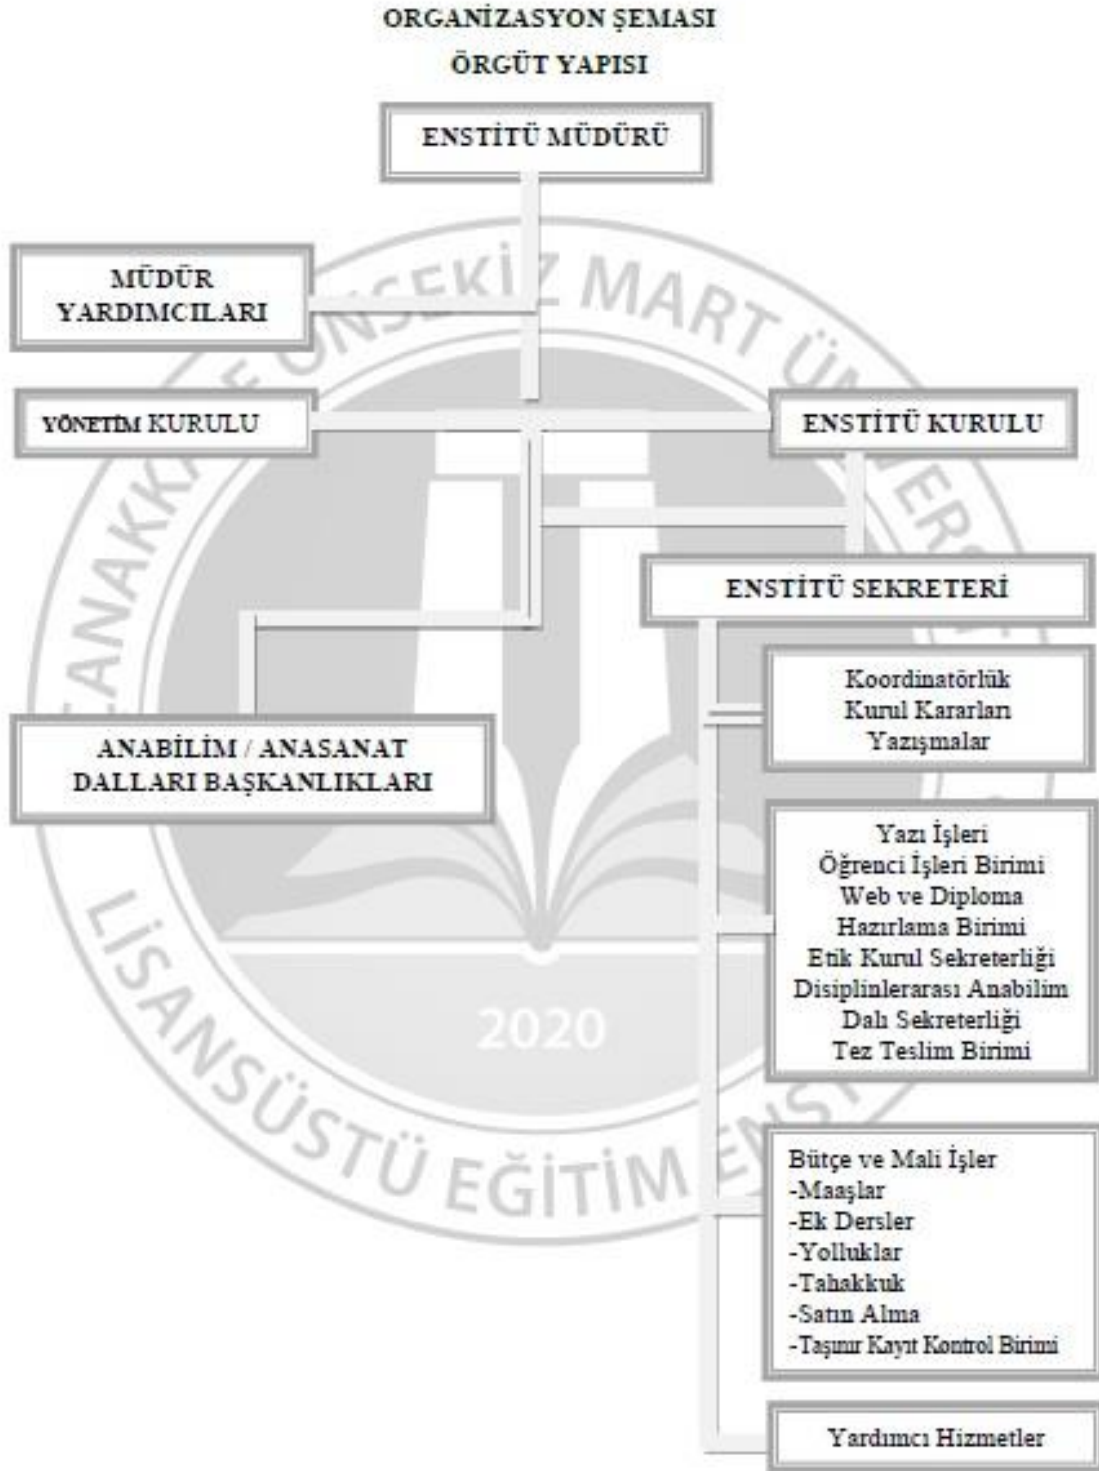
ORGANİZASYON ŞEMASI

ÖRGÜT YAPISI

ENSTİTÜ MÜDÜRÜ

MÜDÜR YARDIMCILARI

YÖNETİM KURULU

ENSTİTÜ KURULU

ENSTİTÜ SEKRETERİ

ANABİLİM / ANASANAT DALLARI BAŞKANLIKLARI

Koordinatörlük
Kurul Kararları
Yazışmalar

Yazı İşleri
Öğrenci İşleri Birimi
Web ve Diploma Hazırlama Birimi
Etik Kurul Sekreterliği
Disiplinlerarası Anabilim Dalı Sekreterliği
Tez Teslim Birimi

Bütçe ve Mali İşler
-Maaşlar
-Ek Dersler
-Yolluklar
-Tahakkuk
-Satın Alma
-Taşınır Kayıt Kontrol Birimi

Yardımcı Hizmetler

ONSEKİZ MART ÜNİVERSİTESİ
ÇANAKKALE
LİSANSÜSTÜ EĞİTİM ENSTİTÜSÜ
2020